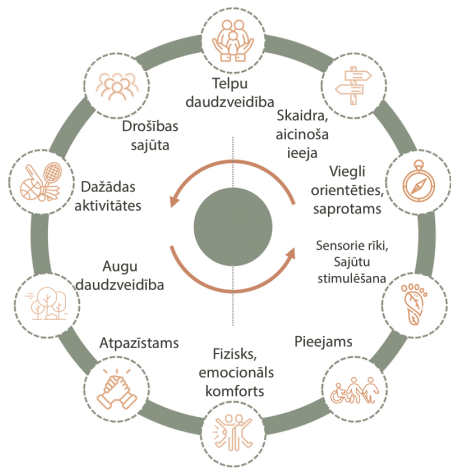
Telpu daudzveidība

Skaidra, aicinoša ieeja

Viegli orientēties, saprotams

Sensorie rīki, Sajūtu stimulēšana

Pieejams

Fizisks, emocionāls komforts

Atpazīstams

Augu daudzveidība

Dažādas aktivitātes

Drošības sajūta